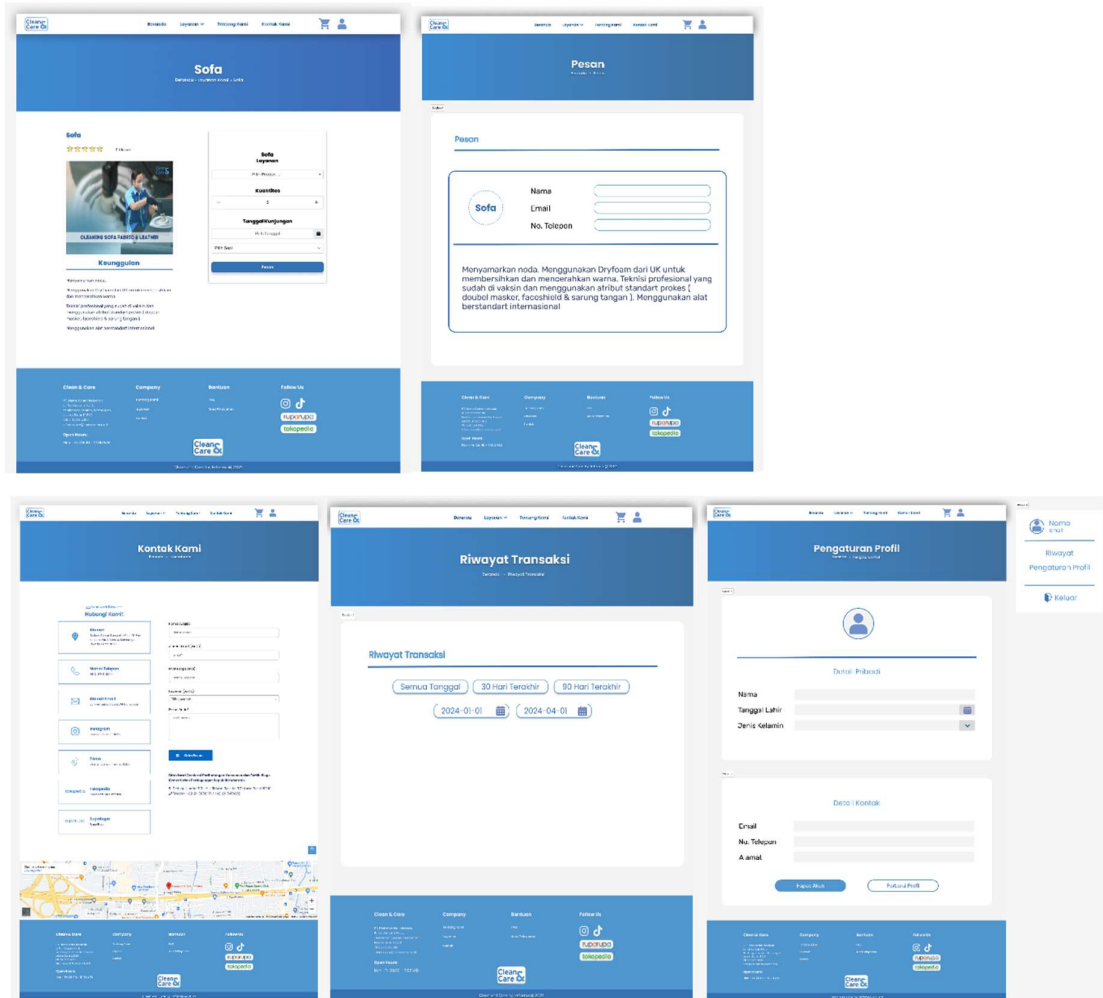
Clean Care

Beranda Layanan Tentang Kami Kontak Kami

Sofa

Sofa

CLEANING SOFA FABRIC & LEATHER

Keunggulan

Sofa
Layanan

Kuantitas

Tanggal Kunjungan

Pesan

Clean & Care

Company

Bantuan

Follow Us

ruparupa

tokopedia

Clean Care

Beranda Layanan Tentang Kami Kontak Kami

Pesan

Pesan

Sofa

Nama

Email

No. Telepon

Menyamarkan noda. Menggunakan Dryfoam dari UK untuk membersihkan dan mencerahkan warna. Teknisi profesional yang sudah di vaksin dan menggunakan atribut standart prokes ( doubol maskor, facoshield & sarung tangan ). Menggunakan alat berstandart internasional

Clean & Care

Company

Bantuan

Follow Us

ruparupa

tokopedia

Clean Care

Clean Care

Beranda Layanan Tentang Kami Kontak Kami

Kontak Kami

Hubungi Kami!

Alamat

Nomor Telepon

Instagram

Tokopedia

Clean & Care

Company

Bantuan

Follow Us

ruparupa

tokopedia

Clean Care

Beranda Layanan Tentang Kami Kontak Kami

Riwayat Transaksi

Riwayat Transaksi

Semua Tanggal

30 Hari Terakhir

90 Hari Terakhir

2024-01-01

2024-04-01

Clean & Care

Company

Bantuan

Follow Us

ruparupa

tokopedia

Clean Care

Clean Care

Beranda Layanan Tentang Kami Kontak Kami

Pengaturan Profil

Detail Pribadi

Nama

Tanggal Lahir

Jenis Kelamin

Detail Kontak

Email

No. Telepon

Alamat

Hapus Akun

Perbarui Profil

Clean & Care

Company

Bantuan

Follow Us

ruparupa

tokopedia

Clean Care

Nama
email

Riwayat

Pengaturan Profil

Keluar